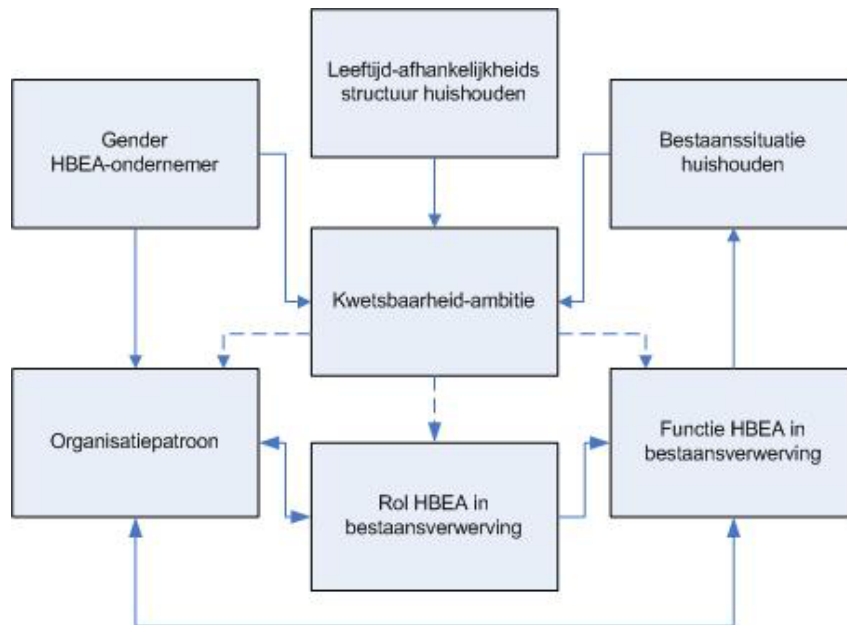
Leeftijd-afhankelijkheids structuur huishouden

Gender HBEA-ondernemer

Bestaanssituatie huishouden

Kwetsbaarheid-ambitie

Organisatiepatroon

Functie HBEA in bestaansverwerving

Rol HBEA in bestaansverwerving